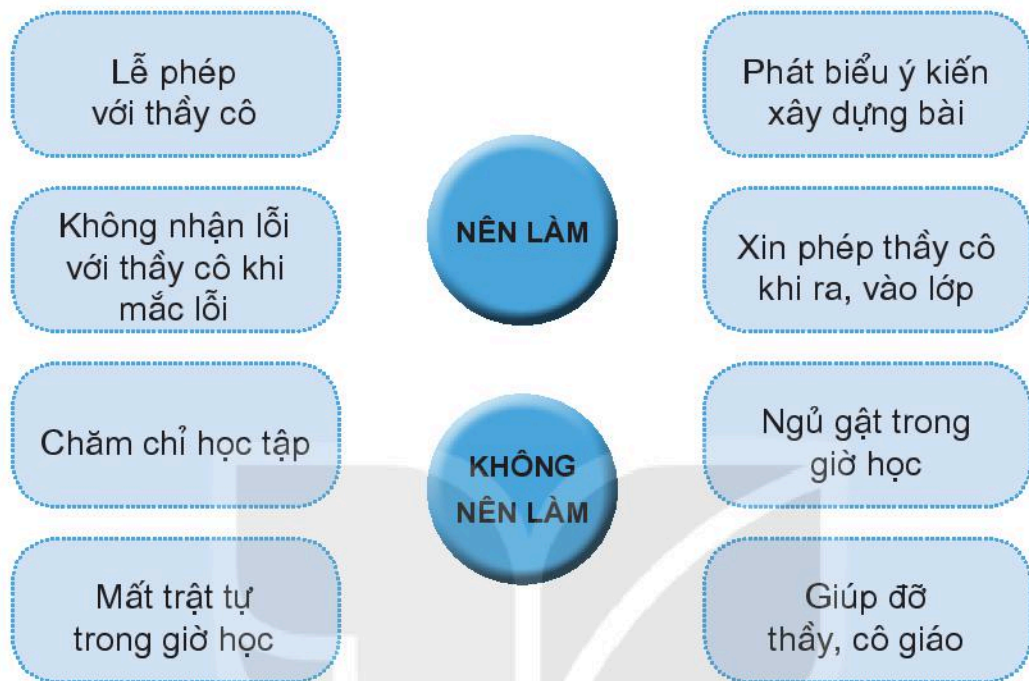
Lễ phép với thầy cô

Phát biểu ý kiến xây dựng bài

Không nhận lỗi với thầy cô khi mắc lỗi

NÊN LÀM

Xin phép thầy cô khi ra, vào lớp

Chăm chỉ học tập

KHÔNG NÊN LÀM

Ngủ gật trong giờ học

Mất trật tự trong giờ học

Giúp đỡ thầy, cô giáo